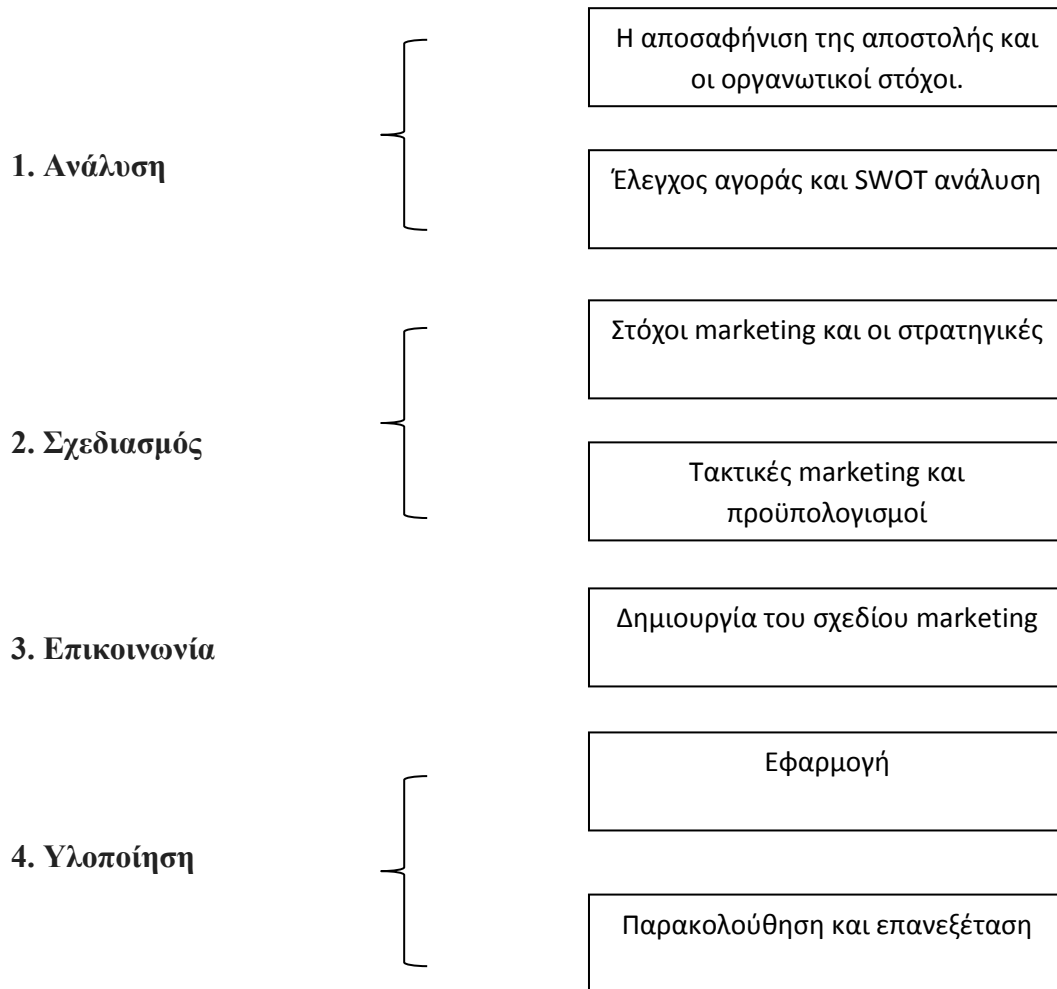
Η αποσαφήνιση της αποστολής και οι οργανωτικοί στόχοι.

1. Ανάλυση

Έλεγχος αγοράς και SWOT ανάλυση

Στόχοι marketing και οι στρατηγικές

2. Σχεδιασμός

Τακτικές marketing και προϋπολογισμοί

Δημιουργία του σχεδίου marketing

3. Επικοινωνία

Εφαρμογή

4. Υλοποίηση

Παρακολούθηση και επανεξέταση